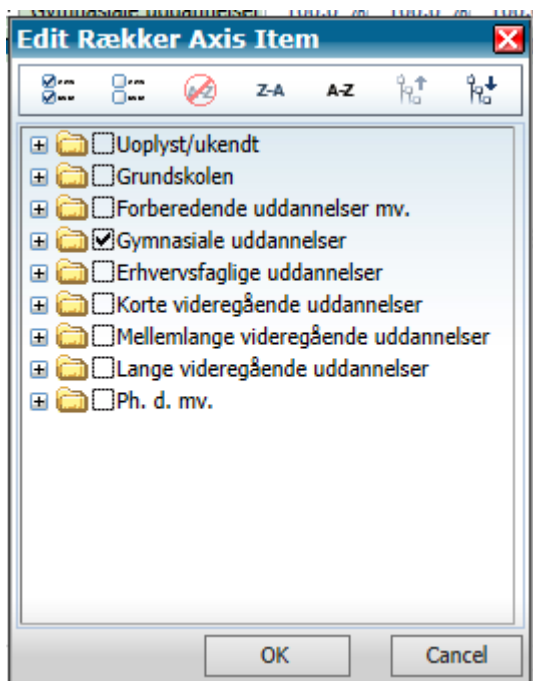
Edit Rækker Axis Item

Z-A A-Z

Uoplyst/ukendt
Grundskolen
Forberedende uddannelser mv.
Gymnasiale uddannelser
Erhvervsfaglige uddannelser
Korte videregående uddannelser
Mellemlange videregående uddannelser
Lange videregående uddannelser
Ph. d. mv.

OK Cancel